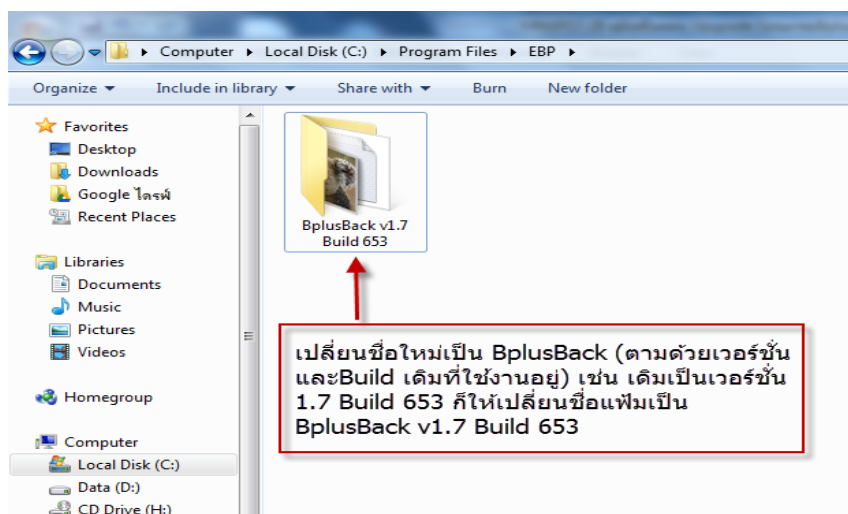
Computer ▸ Local Disk (C:) ▸ Program Files ▸ EBP ▸

Organize ▾ Include in library ▾ Share with ▾ Burn New folder

Favorites
Desktop
Downloads
Google ไดรฟ์
Recent Places

Libraries
Documents
Music
Pictures
Videos

Homegroup

Computer
Local Disk (C:)
Data (D:)
CD Drive (H:)

BplusBack v1.7 Build 653

เปลี่ยนชื่อใหม่เป็น BplusBack (ตามด้วยเวอร์ชั่นและBuild เดิมที่ใช้งานอยู่) เช่น เดิมเป็นเวอร์ชั่น 1.7 Build 653 ก็ให้เปลี่ยนชื่อแฟ้มเป็น BplusBack v1.7 Build 653